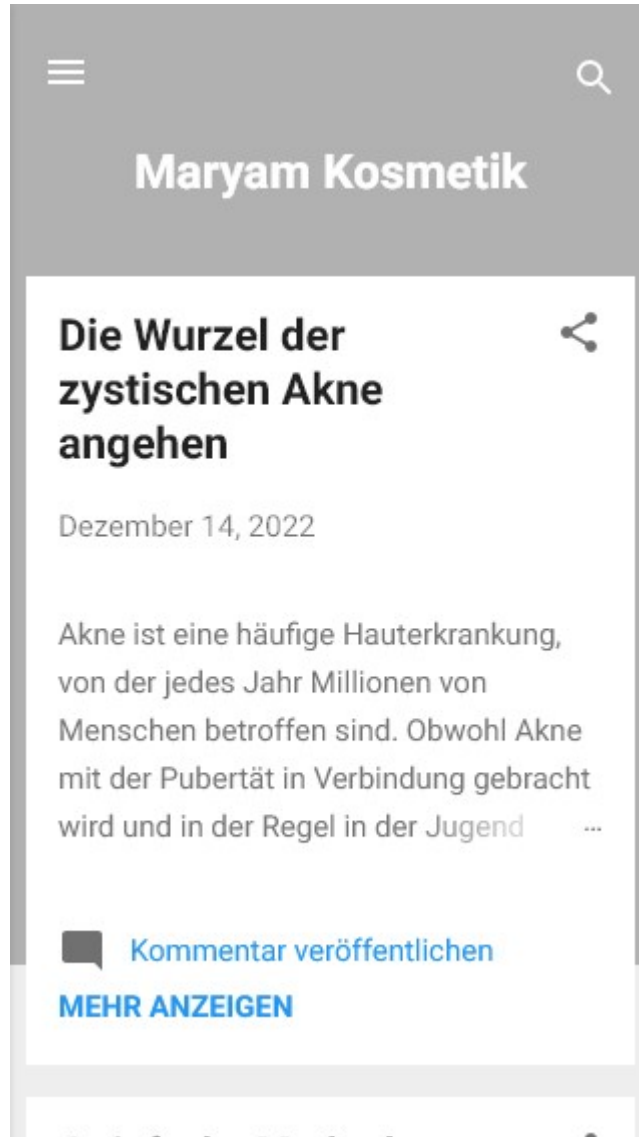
Maryam Kosmetik

Die Wurzel der zystischen Akne angehen

Dezember 14, 2022

Akne ist eine häufige Hauterkrankung, von der jedes Jahr Millionen von Menschen betroffen sind. Obwohl Akne mit der Pubertät in Verbindung gebracht wird und in der Regel in der Jugend …

Kommentar veröffentlichen

MEHR ANZEIGEN

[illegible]